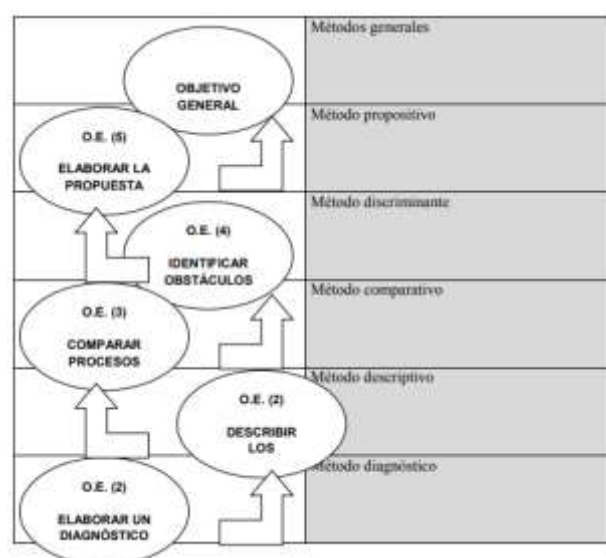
OBJETIVO GENERAL

O.E. (5) ELABORAR LA PROPUESTA

O.E. (4) IDENTIFICAR OBSTÁCULOS

O.E. (3) COMPARAR PROCESOS

O.E. (2) DESCRIBIR LOS

O.E. (2) ELABORAR UN DIAGNÓSTICO

| |
|---|
| Métodos generales |
| Método propositivo |
| Método discriminante |
| Método comparativo |
| Método descriptivo |
| Método diagnóstico |